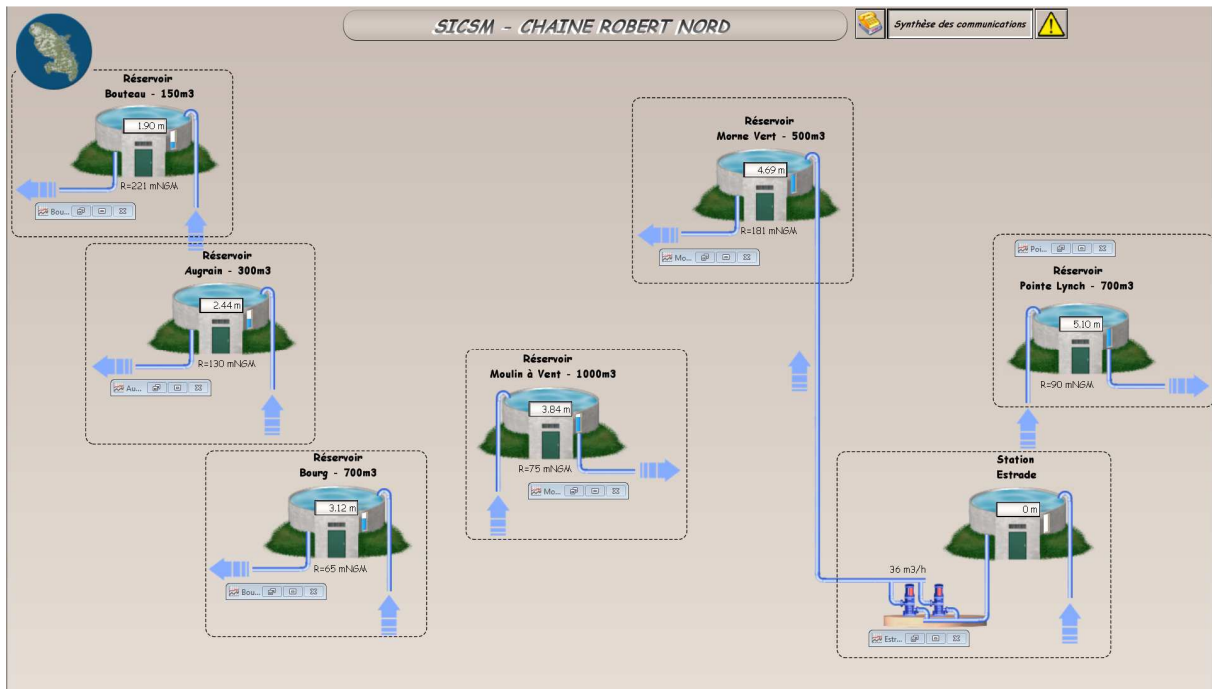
SICSM - CHAINE ROBERT NORD

Synthèse des communications

Réservoir
Bouteau - 150m3
1.90 m
R=221 mNGM
Bou...

Réservoir
Augrain - 300m3
2.44 m
R=130 mNGM
Au...

Réservoir
Bourg - 700m3
3.12 m
R=65 mNGM
Bou...

Réservoir
Moulin à Vent - 1000m3
3.84 m
R=75 mNGM
Mo...

Réservoir
Morne Vert - 500m3
4.69 m
R=181 mNGM
Mo...

Poi...
Réservoir
Pointe Lynch - 700m3
5.10 m
R=90 mNGM

Station
Estrade
0 m
36 m3/h
Estr...